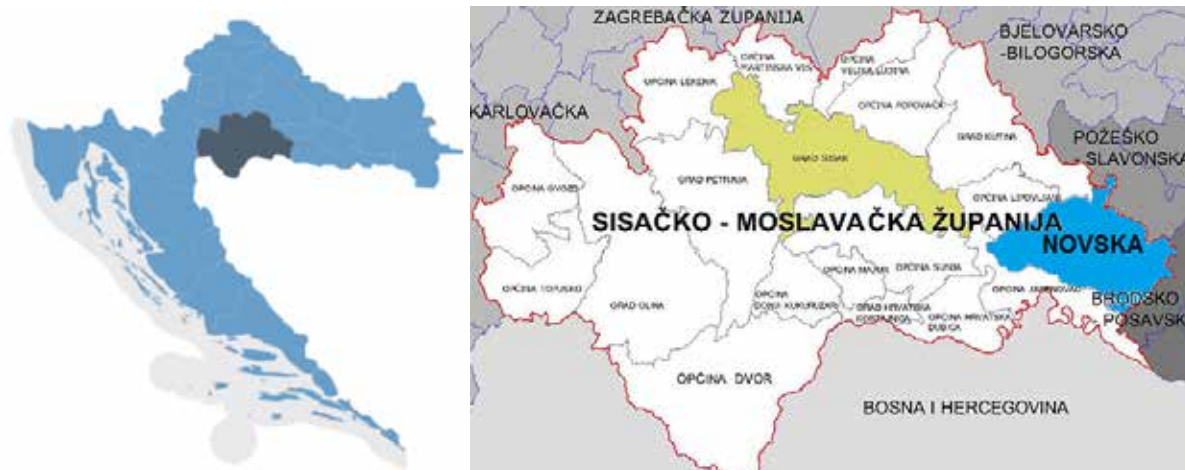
ZAGREBAČKA ŽUPANIJA
BJELOVARSKO -BILOGORSKA
KARLOVAČKA
OPĆINA LEKENIK
OPĆINA MARTINSKA VES
OPĆINA VELIKA LUDINA
OPĆINA POPOVAČA
GRAD SISAK
GRAD KUTINA
POŽEŠKO SLAVONSKA
GRAD PETRINJA
OPĆINA GVOZD
OPĆINA LIPOVLJANI
SISAČKO - MOSLAVAČKA ŽUPANIJA
NOVSKA
OPĆINA MAJUR
OPĆINA SUNJA
OPĆINA TOPUSKO
GRAD GLINA
OPĆINA DONJI KUKURUZARI
GRAD HRVATSKA KOSTAJNICA
OPĆINA HRVATSKA DUBICA
OPĆINA JASENOVAC
BRODSKO POSAVSKA
OPĆINA DVOR
BOSNA I HERCEGOVINA